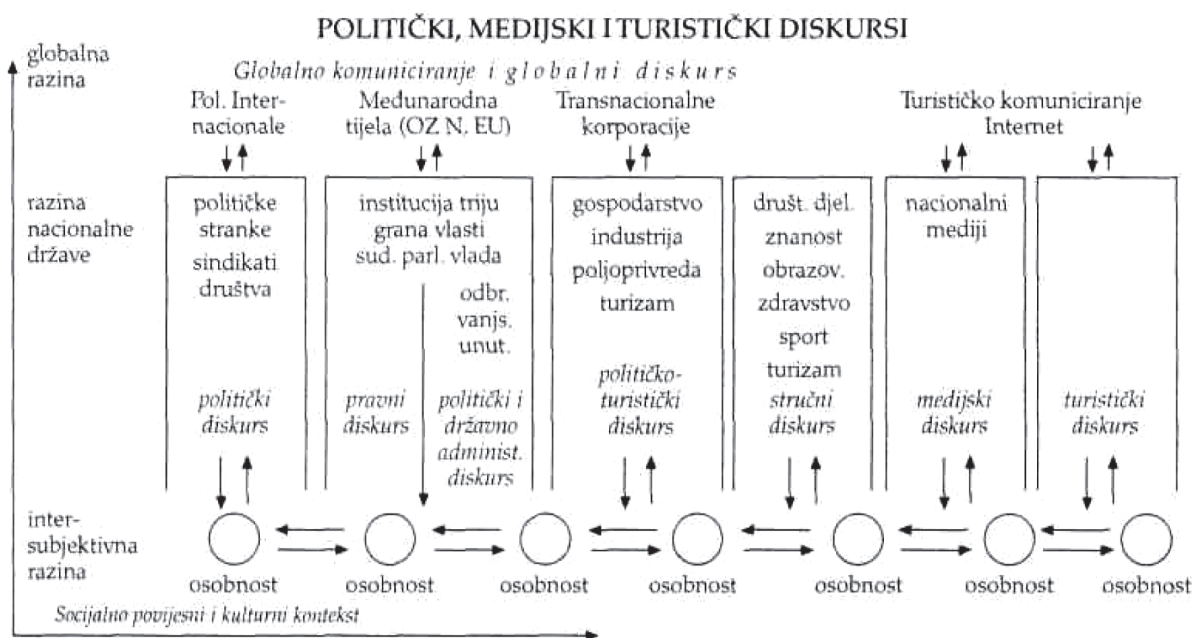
POLITIČKI, MEDIJSKI I TURISTIČKI DISKURSI

globalna razina

Globalno komuniciranje i globalni diskurs

Pol. Internacionale

Međunarodna tijela (OZ N. EU)

Transnacionalne korporacije

Turističko komuniciranje Internet

razina nacionalne države

političke stranke sindikati društva

institucija triju grana vlasti sud. parl. vlada

odbr. vanjs. unut.

gospodarstvo industrija poljoprivreda turizam

pravni diskurs

društ. djel. znanost obrazov. zdravstvo sport turizam

nacionalni mediji

politički diskurs

politički i državno administ. diskurs

političko-turistički diskurs

stručni diskurs

medijski diskurs

turistički diskurs

inter-subjektivna razina

osobnost osobnost osobnost osobnost osobnost osobnost osobnost

Socijalno povijesni i kulturni kontekst